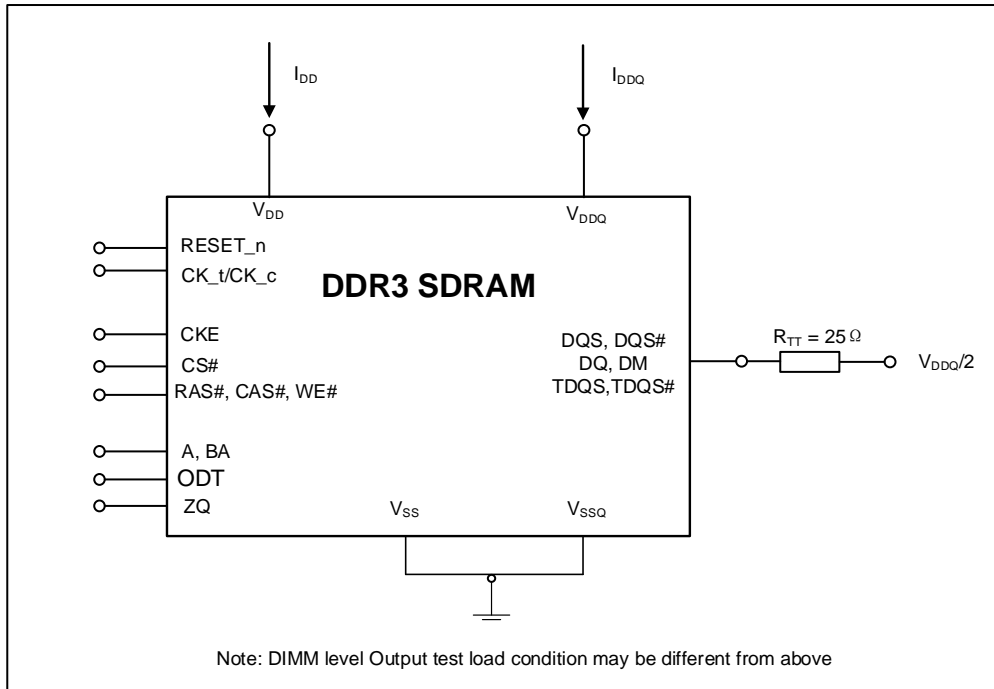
$I_{DD}$

$I_{DDQ}$

$V_{DD}$

$V_{DDQ}$

RESET_n

CK_t/CK_c

DDR3 SDRAM

CKE

CS#

RAS#, CAS#, WE#

DQS, DQS#
DQ, DM
TDQS,TDQS#

$R_{TT} = 25\,\Omega$

$V_{DDQ}/2$

A, BA

ODT

ZQ

$V_{SS}$

$V_{SSQ}$

Note: DIMM level Output test load condition may be different from above